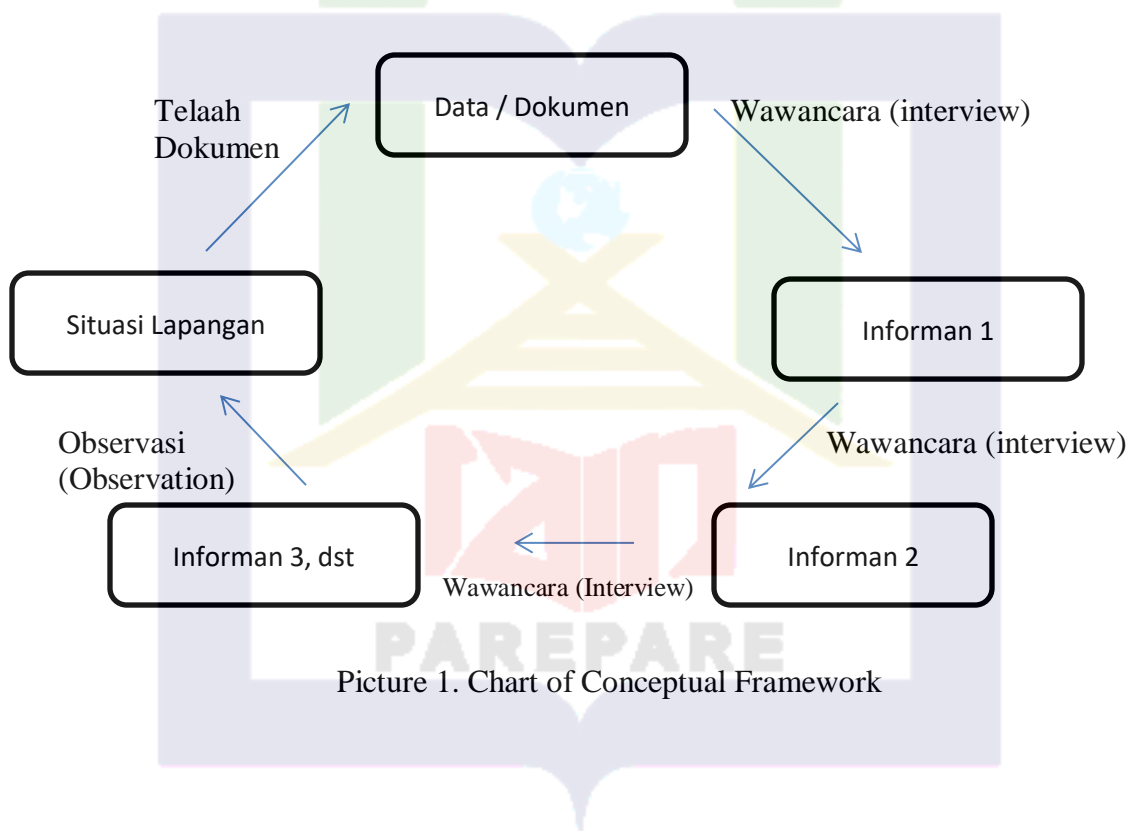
Telaah Dokumen

Data / Dokumen

Wawancara (interview)

Situasi Lapangan

Informan 1

Observasi (Observation)

Wawancara (interview)

Informan 3, dst

Wawancara (Interview)

Informan 2

PAREPARE

Picture 1. Chart of Conceptual Framework